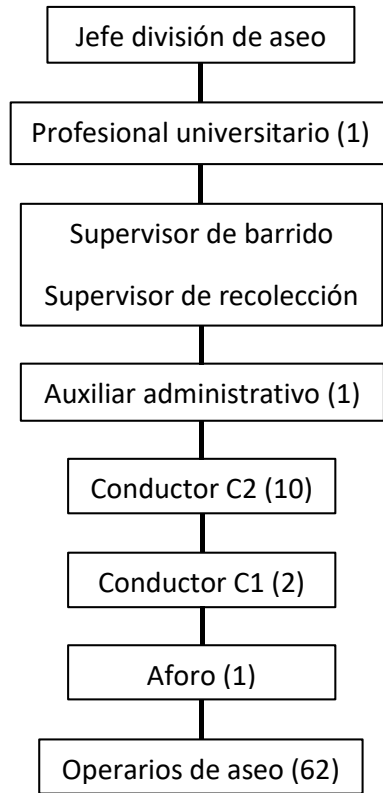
Jefe división de aseo

Profesional universitario (1)

Supervisor de barrido

Supervisor de recolección

Auxiliar administrativo (1)

Conductor C2 (10)

Conductor C1 (2)

Aforo (1)

Operarios de aseo (62)